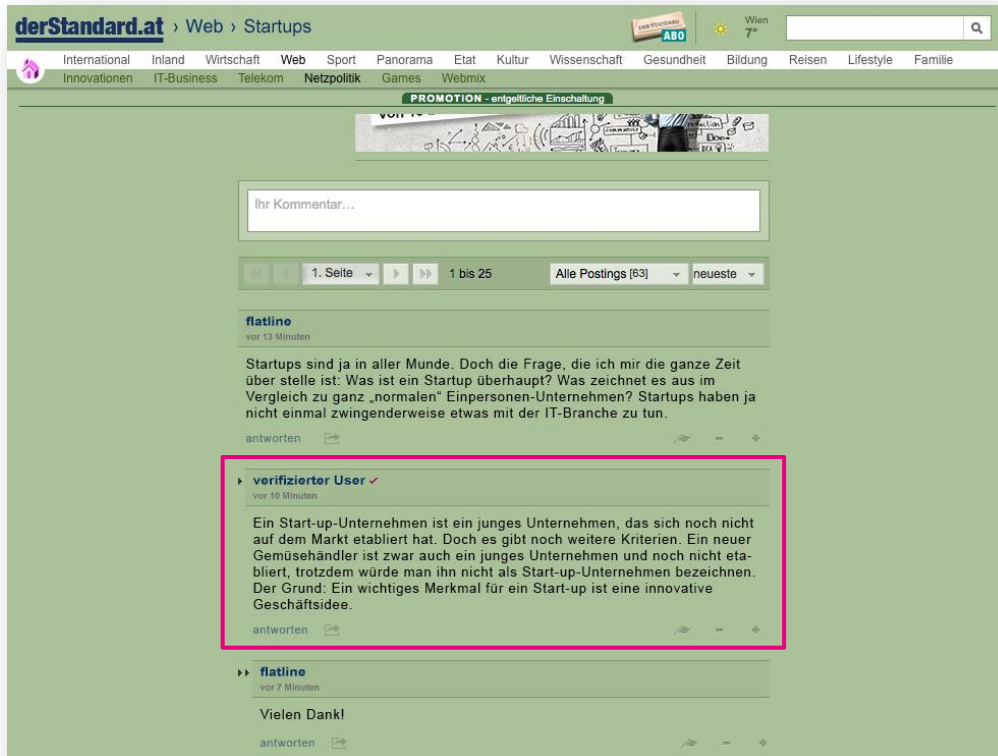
derStandard.at › Web › Startups

DER STANDARD ABO

Wien 7°

International Inland Wirtschaft Web Sport Panorama Etat Kultur Wissenschaft Gesundheit Bildung Reisen Lifestyle Familie

Innovationen IT-Business Telekom Netzpolitik Games Webmix

PROMOTION - entgeltliche Einschaltung

Ihr Kommentar...

1. Seite 1 bis 25 Alle Postings [63] neueste

flatline
vor 13 Minuten

Startups sind ja in aller Munde. Doch die Frage, die ich mir die ganze Zeit über stelle ist: Was ist ein Startup überhaupt? Was zeichnet es aus im Vergleich zu ganz „normalen" Einpersonen-Unternehmen? Startups haben ja nicht einmal zwingenderweise etwas mit der IT-Branche zu tun.

antworten

verifizierter User ✓
vor 10 Minuten

Ein Start-up-Unternehmen ist ein junges Unternehmen, das sich noch nicht auf dem Markt etabliert hat. Doch es gibt noch weitere Kriterien. Ein neuer Gemüsehändler ist zwar auch ein junges Unternehmen und noch nicht etabliert, trotzdem würde man ihn nicht als Start-up-Unternehmen bezeichnen. Der Grund: Ein wichtiges Merkmal für ein Start-up ist eine innovative Geschäftsidee.

antworten

flatline
vor 7 Minuten

Vielen Dank!

antworten